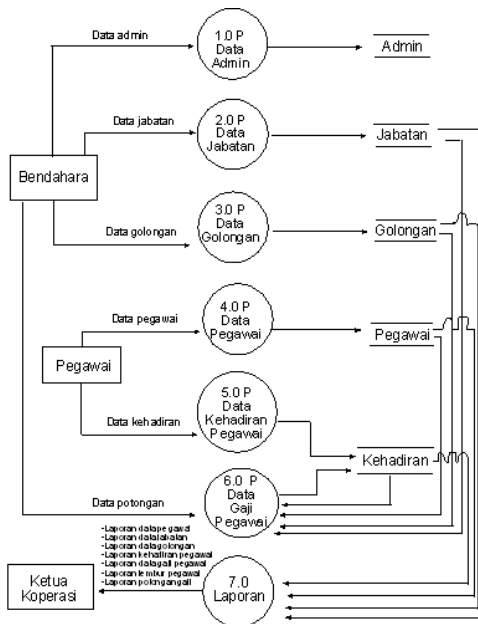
Data admin

1.0 P
Data
Admin

Admin

Data jabatan

2.0 P
Data
Jabatan

Jabatan

Bendahara

Data golongan

3.0 P
Data
Golongan

Golongan

Data pegawai

4.0 P
Data
Pegawai

Pegawai

Pegawai

Data kehadiran

5.0 P
Data
Kehadiran
Pegawai

Kehadiran

Data potongan

6.0 P
Data
Gaji
Pegawai

-Laporan data pegawai
-Laporan data jabatan
-Laporan data golongan
-Laporan kehadiran pegawai
-Laporan data gaji pegawai
-Laporan lembur pegawai
-Laporan potongan gaji

Ketua
Koperasi

7.0
Laporan